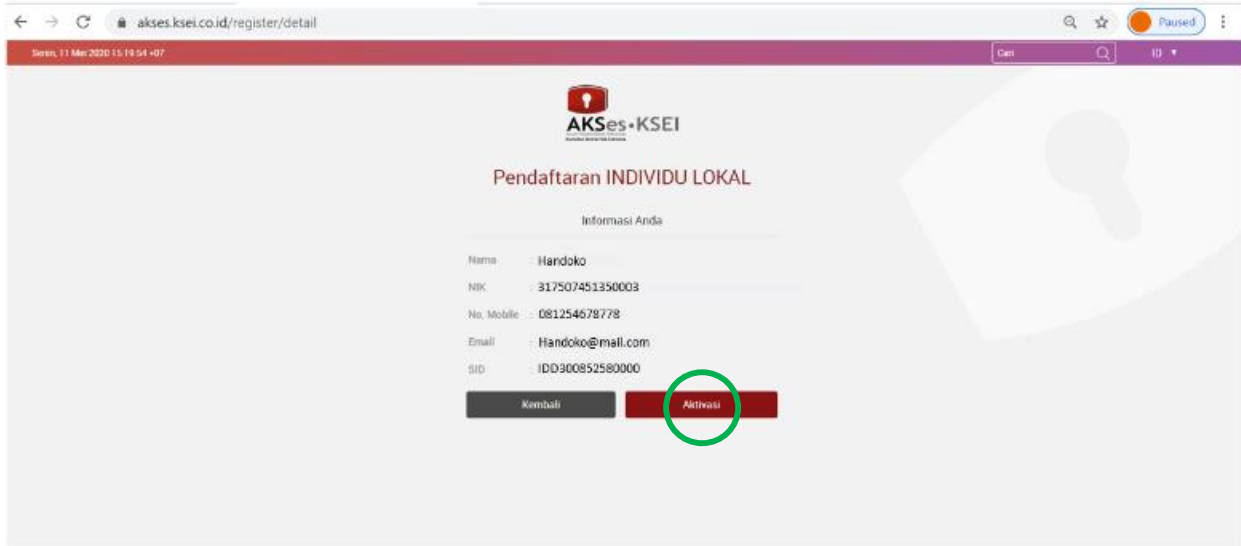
akses.ksei.co.id/register/detail

Paused

Senin, 11 Mei 2020 15:19:54 +07

Cari

ID ▼

AKSes•KSEI

Pendaftaran INDIVIDU LOKAL

Informasi Anda

| | |
|---|---|
| Nama | : Handoko |
| NIK | : 317507451350003 |
| No. Mobile | : 081254678778 |
| Email | : Handoko@mail.com |
| SID | : IDD300852580000 |

Kembali

Aktivasi